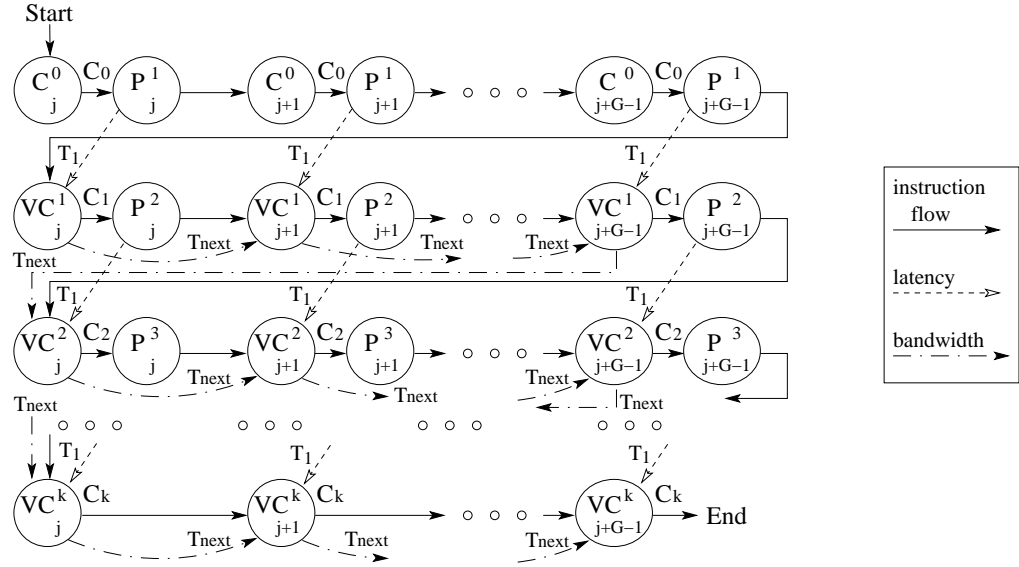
Start

$C^0_j$ $C_0$ $P^1_j$ $C^0_{j+1}$ $C_0$ $P^1_{j+1}$ ○ ○ ○ $C^0_{j+G-1}$ $C_0$ $P^1_{j+G-1}$

$T_1$ $T_1$ $T_1$

$VC^1_j$ $C_1$ $P^2_j$ $VC^1_{j+1}$ $C_1$ $P^2_{j+1}$ ○ ○ ○ $VC^1_{j+G-1}$ $C_1$ $P^2_{j+G-1}$

Tnext Tnext Tnext Tnext

$T_1$ $T_1$ $T_1$

$VC^2_j$ $C_2$ $P^3_j$ $VC^2_{j+1}$ $C_2$ $P^3_{j+1}$ ○ ○ ○ $VC^2_{j+G-1}$ $C_2$ $P^3_{j+G-1}$

Tnext Tnext Tnext Tnext Tnext

○ ○ ○ ○ ○ ○ ○ ○ ○ ○ ○ ○

$T_1$ $T_1$ $T_1$

$VC^k_j$ $C_k$ $VC^k_{j+1}$ $C_k$ ○ ○ ○ $VC^k_{j+G-1}$ $C_k$ End

Tnext Tnext Tnext

instruction flow

latency

bandwidth